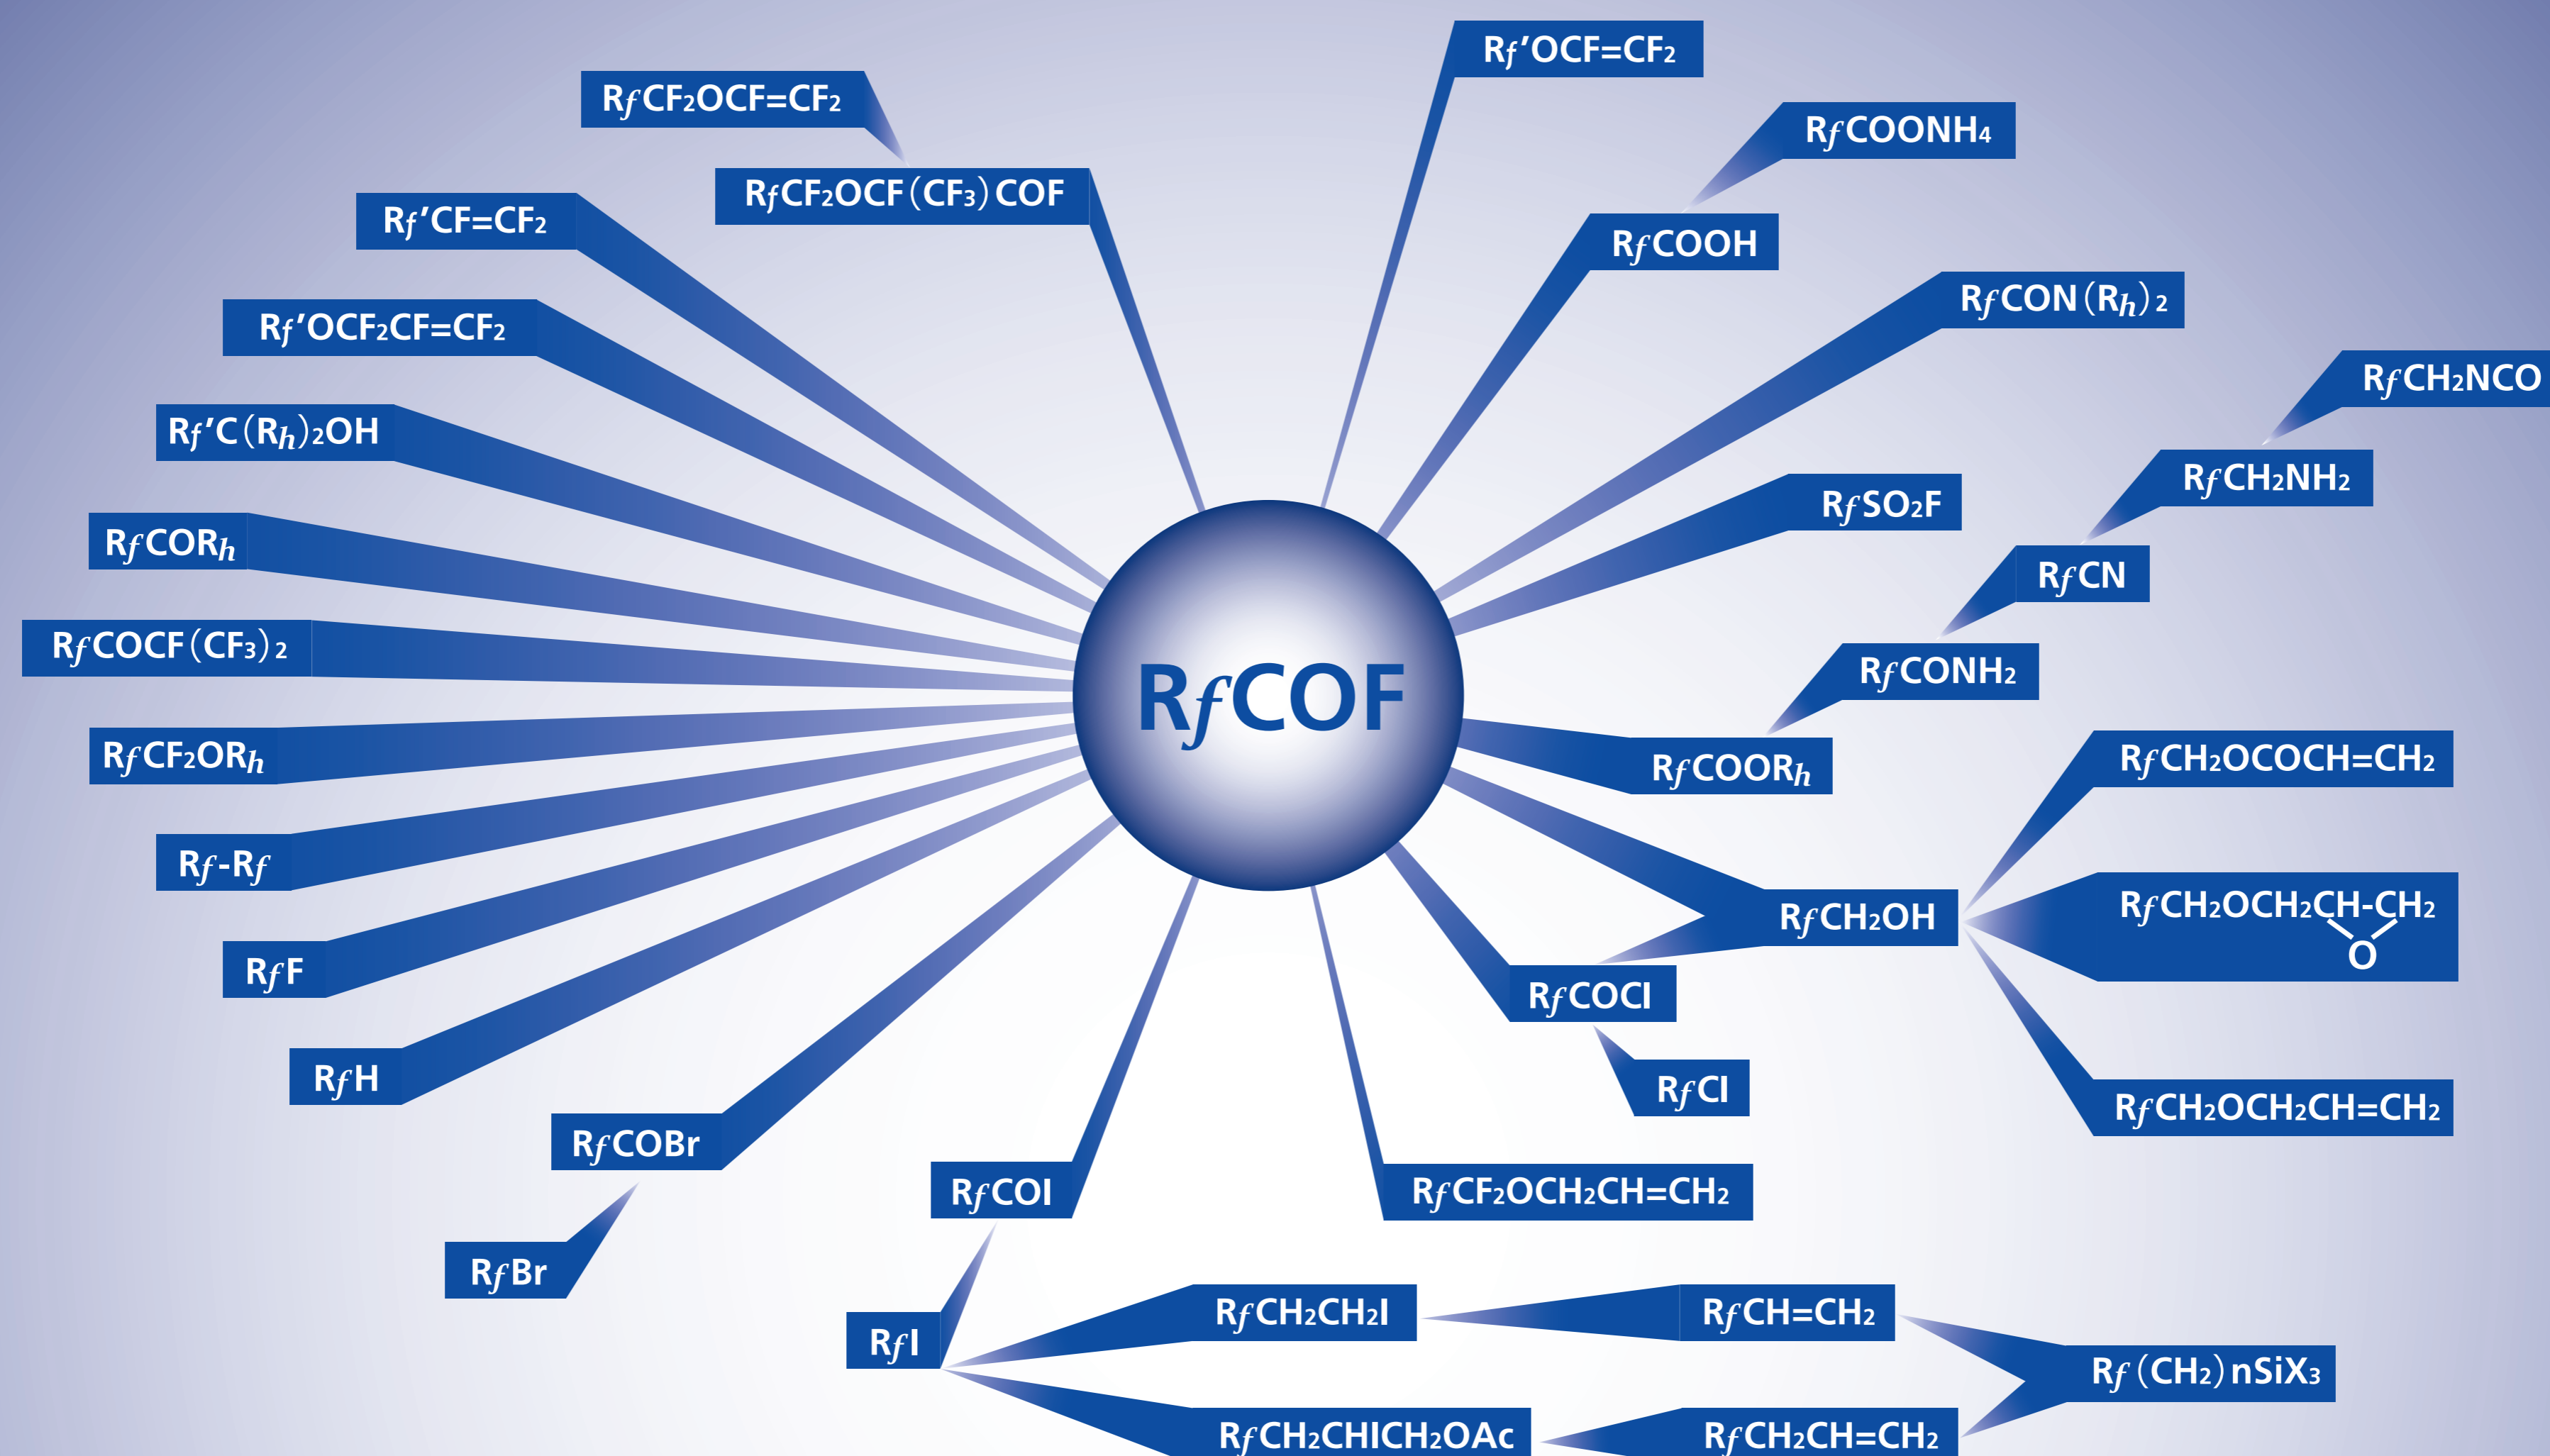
$R_fCOF$

$R_fCF_2OCF=CF_2$

$R_fCF_2OCF(CF_3)COF$

$R_f'CF=CF_2$

$R_f'OCF_2CF=CF_2$

$R_f'C(R_h)_2OH$

$R_fCOR_h$

$R_fCOCF(CF_3)_2$

$R_fCF_2OR_h$

$R_f$-$R_f$

$R_fF$

$R_fH$

$R_fCOBr$

$R_fBr$

$R_fCOI$

$R_fI$

$R_f'OCF=CF_2$

$R_fCOONH_4$

$R_fCOOH$

$R_fCON(R_h)_2$

$R_fCH_2NCO$

$R_fCH_2NH_2$

$R_fSO_2F$

$R_fCN$

$R_fCONH_2$

$R_fCOOR_h$

$R_fCH_2OCOCH=CH_2$

$R_fCH_2OH$

$R_fCH_2OCH_2CH$-$CH_2$ O

$R_fCOCl$

$R_fCl$

$R_fCH_2OCH_2CH=CH_2$

$R_fCF_2OCH_2CH=CH_2$

$R_fCH_2CH_2I$

$R_fCH=CH_2$

$R_f(CH_2)nSiX_3$

$R_fCH_2CHICH_2OAc$

$R_fCH_2CH=CH_2$